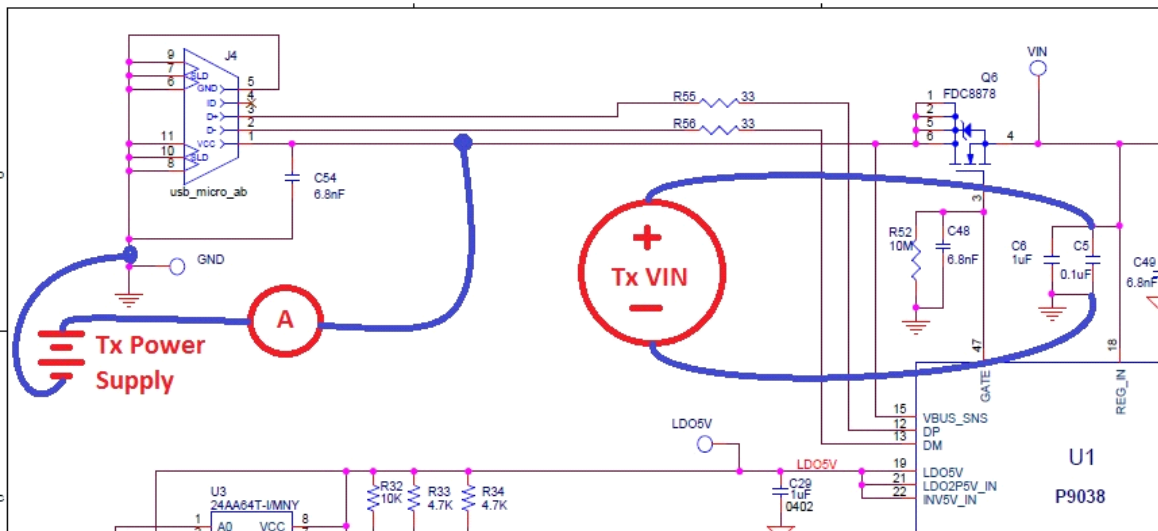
9
7
6
SLD
GND
ID
D+
D-
VCC
SLD
J4
5
4
3
2
1
11
10
8
usb_micro_ab
C54
6.8nF
GND
Tx Power Supply
A
R55 33
R56 33
VIN
Q6
FDC8878
1
2
5
6
4
3
+
Tx VIN
−
R52
10M
C48
6.8nF
C6
1uF
C5
0.1uF
C49
6.8nF
47
GATE
18
REG_IN
15 VBUS_SNS
12 DP
13 DM
19 LDO5V
21 LDO2P5V_IN
22 INV5V_IN
U1
P9038
LDO5V
LDO5V
C29
1uF
0402
U3
24AA64T-I/MNY
1 A0
VCC 8
R32
10K
R33
4.7K
R34
4.7K